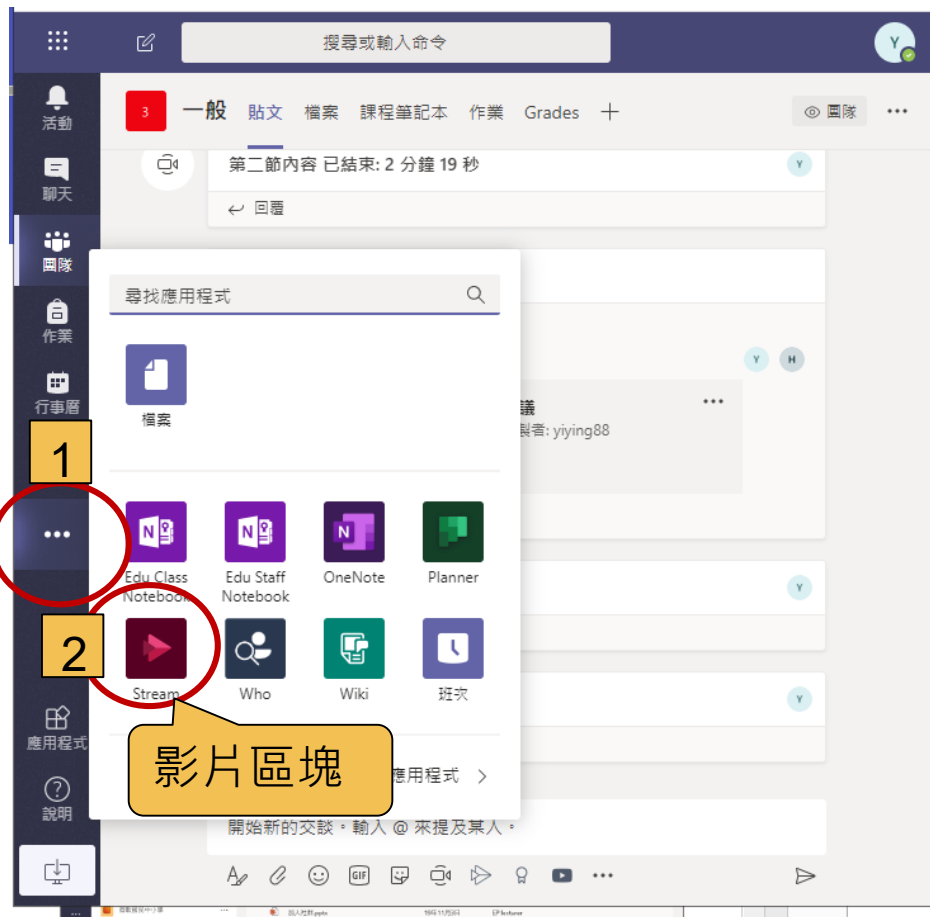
搜尋或輸入命令

活動
聊天
團隊
作業
行事曆
應用程式
說明

3 一般 貼文 檔案 課程筆記本 作業 Grades + 團隊 ...

第二節內容 已結束: 2 分鐘 19 秒
回覆

尋找應用程式

檔案

Edu Class Notebook
Edu Staff Notebook
OneNote
Planner
Stream
Who
Wiki
班次

議
製者: yiying88

應用程式 >

1

2

影片區塊

開始新的交談。輸入 @ 來提及某人。